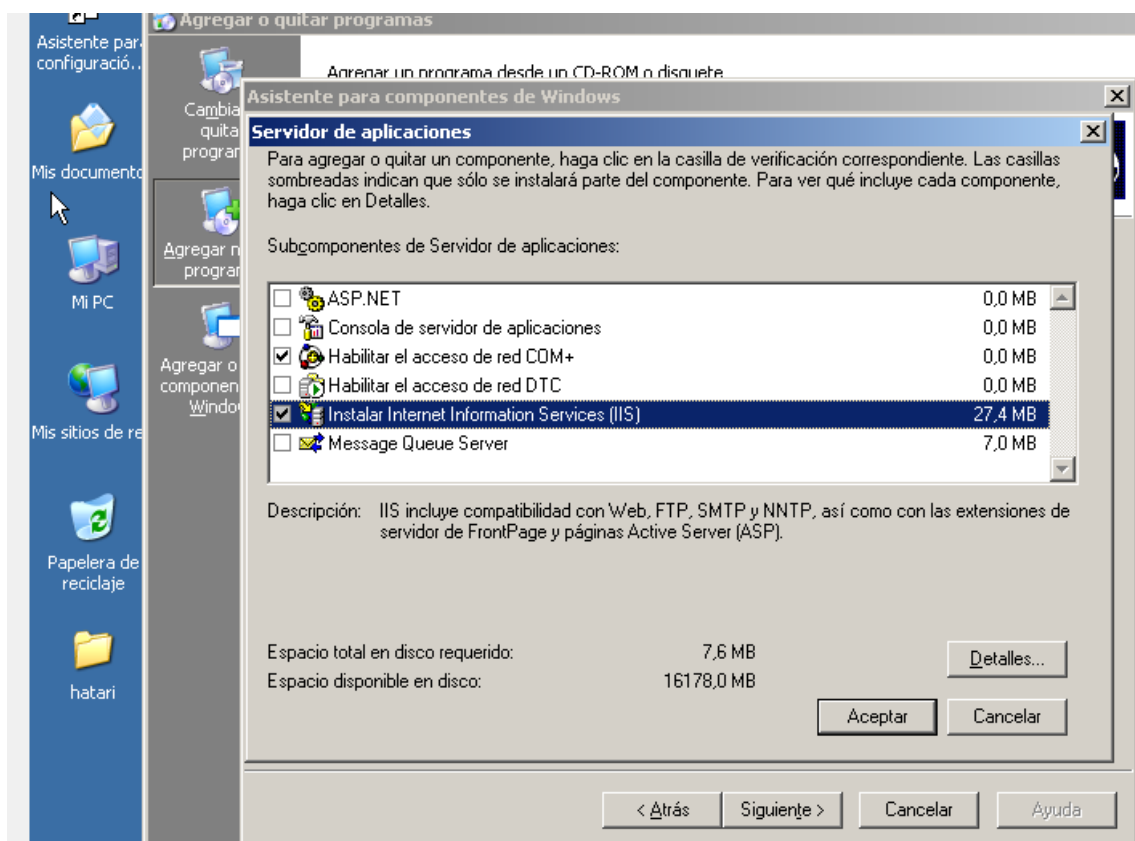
Asistente par configuració...

Mis documento

Mi PC

Mis sitios de re

Papelera de reciclaje

hatari

Agregar o quitar programas

Cambia quita progran

Agregar n progran

Agregar o componen Windo

Agregar un programa desde un CD-ROM o disquete

Asistente para componentes de Windows

Servidor de aplicaciones

Para agregar o quitar un componente, haga clic en la casilla de verificación correspondiente. Las casillas sombreadas indican que sólo se instalará parte del componente. Para ver qué incluye cada componente, haga clic en Detalles.

Subcomponentes de Servidor de aplicaciones:

| | | |
|---|---|---|
| ☐ | ASP.NET | 0,0 MB |
| ☐ | Consola de servidor de aplicaciones | 0,0 MB |
| ☑ | Habilitar el acceso de red COM+ | 0,0 MB |
| ☐ | Habilitar el acceso de red DTC | 0,0 MB |
| ☑ | Instalar Internet Information Services (IIS) | 27,4 MB |
| ☐ | Message Queue Server | 7,0 MB |

Descripción: IIS incluye compatibilidad con Web, FTP, SMTP y NNTP, así como con las extensiones de servidor de FrontPage y páginas Active Server (ASP).

Espacio total en disco requerido: 7,6 MB

Espacio disponible en disco: 16178,0 MB

Detalles...

Aceptar

Cancelar

< Atrás

Siguiente >

Cancelar

Ayuda